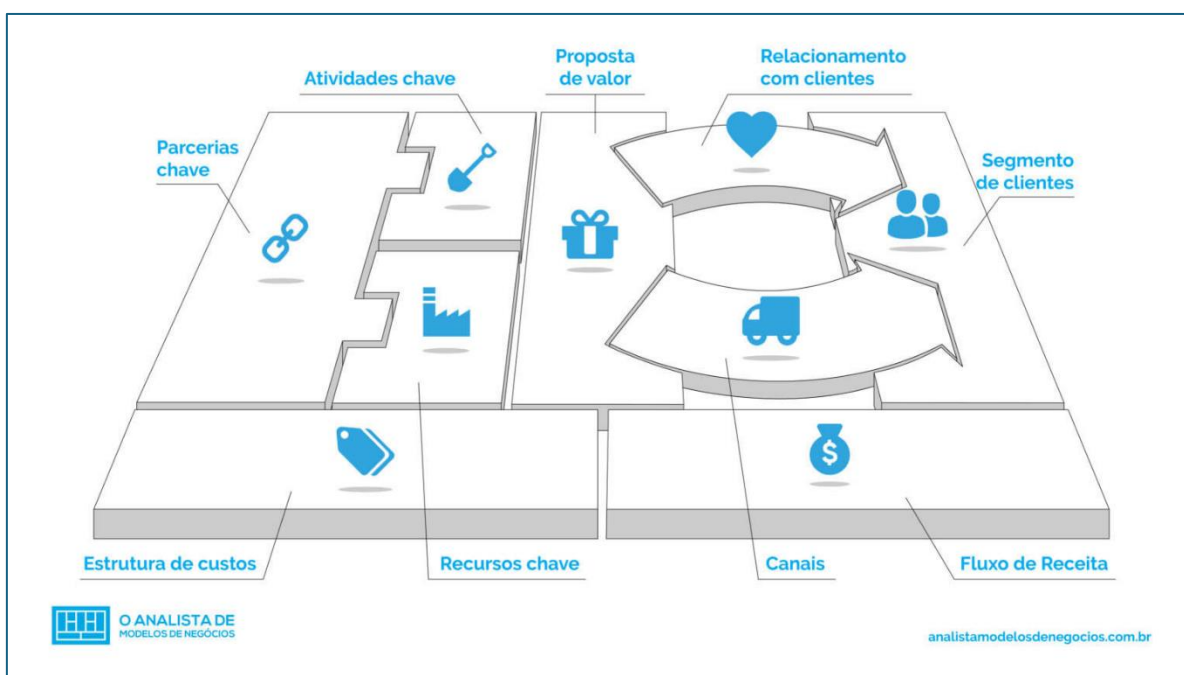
Atividades chave

Proposta de valor

Relacionamento com clientes

Parcerias chave

Segmento de clientes

$

Estrutura de custos

Recursos chave

Canais

Fluxo de Receita

O ANALISTA DE MODELOS DE NEGÓCIOS

analistamodelosdenegocios.com.br